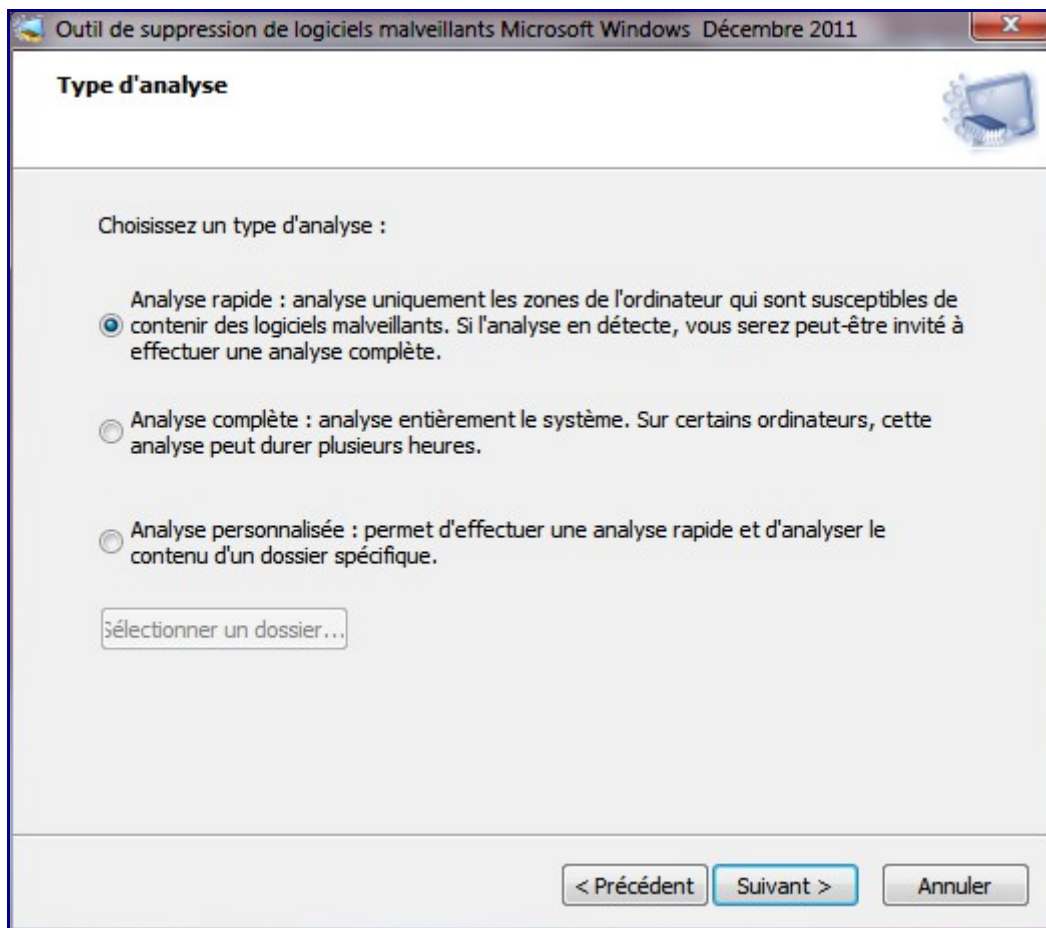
Outil de suppression de logiciels malveillants Microsoft Windows Décembre 2011

Type d'analyse

Choisissez un type d'analyse :

Analyse rapide : analyse uniquement les zones de l'ordinateur qui sont susceptibles de contenir des logiciels malveillants. Si l'analyse en détecte, vous serez peut-être invité à effectuer une analyse complète.

Analyse complète : analyse entièrement le système. Sur certains ordinateurs, cette analyse peut durer plusieurs heures.

Analyse personnalisée : permet d'effectuer une analyse rapide et d'analyser le contenu d'un dossier spécifique.

Sélectionner un dossier...

< Précédent Suivant > Annuler